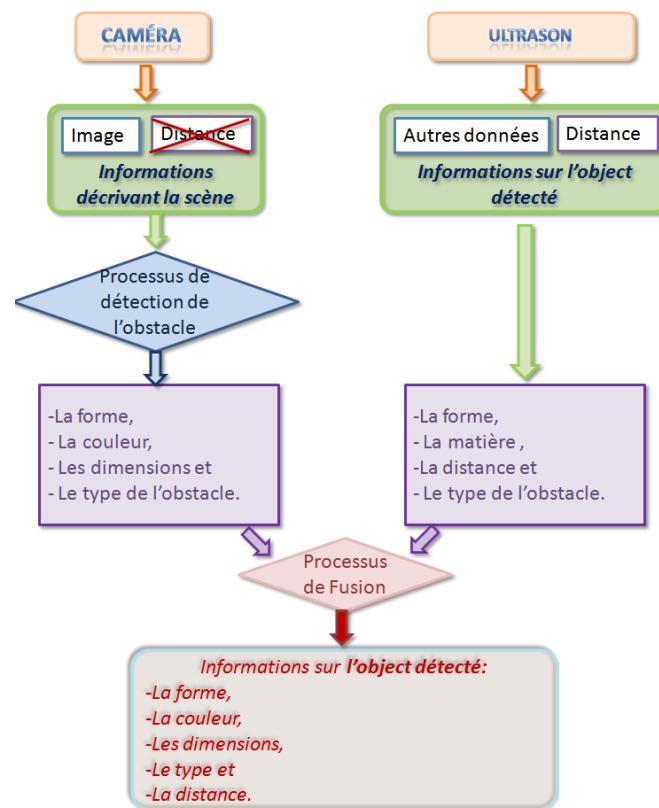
CAMÉRA

ULTRASON

Image

Distance

Informations décrivant la scène

Autres données

Distance

Informations sur l'object détecté

Processus de détection de l'obstacle

-La forme,
- La couleur,
- Les dimensions et
- Le type de l'obstacle.

-La forme,
- La matière ,
-La distance et
- Le type de l'obstacle.

Processus de Fusion

Informations sur l'object détecté:
-La forme,
-La couleur,
-Les dimensions,
-Le type et
-La distance.